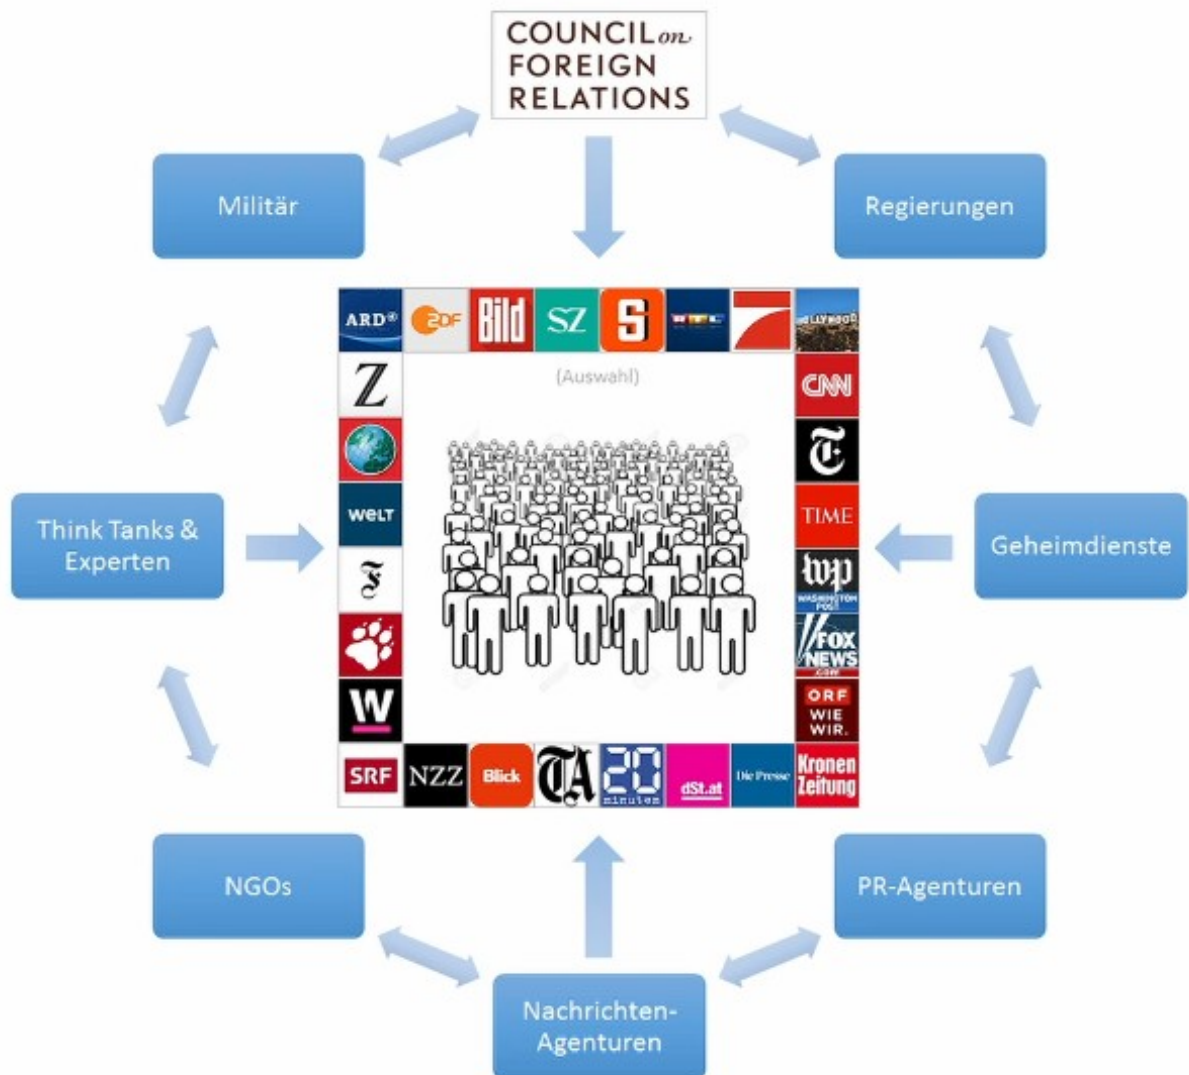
COUNCIL on FOREIGN RELATIONS

Militär

Regierungen

ARD ZDF Bild SZ S RTL 7 HOLLYWOOD

(Auswahl)

Z

CNN

T

WELT

TIME

Think Tanks & Experten

Geheimdienste

wp WASHINGTON POST

FOX NEWS

W

ORF WIE WIR.

SRF NZZ Blick TA 20 minuten dSt.at Die Presse Kronen Zeitung

NGOs

PR-Agenturen

Nachrichten-Agenturen